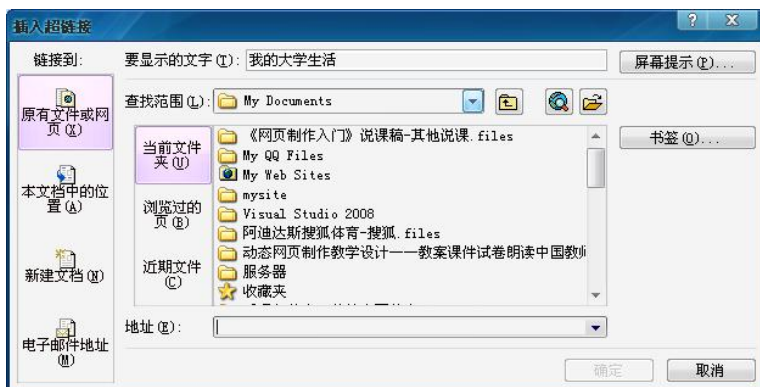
插入超链接

链接到:

原有文件或网页(X)

本文档中的位置(A)

新建文档(N)

电子邮件地址(M)

要显示的文字(T): 我的大学生活

屏幕提示(P)...

查找范围(L): My Documents

当前文件夹(U)

浏览过的页(B)

近期文件(C)

《网页制作入门》说课稿-其他说课.files
My QQ Files
My Web Sites
mysite
Visual Studio 2008
阿迪达斯搜狐体育-搜狐.files
动态网页制作教学设计——教案课件试卷朗读中国教师
服务器
收藏夹

书签(O)...

地址(E):

确定

取消